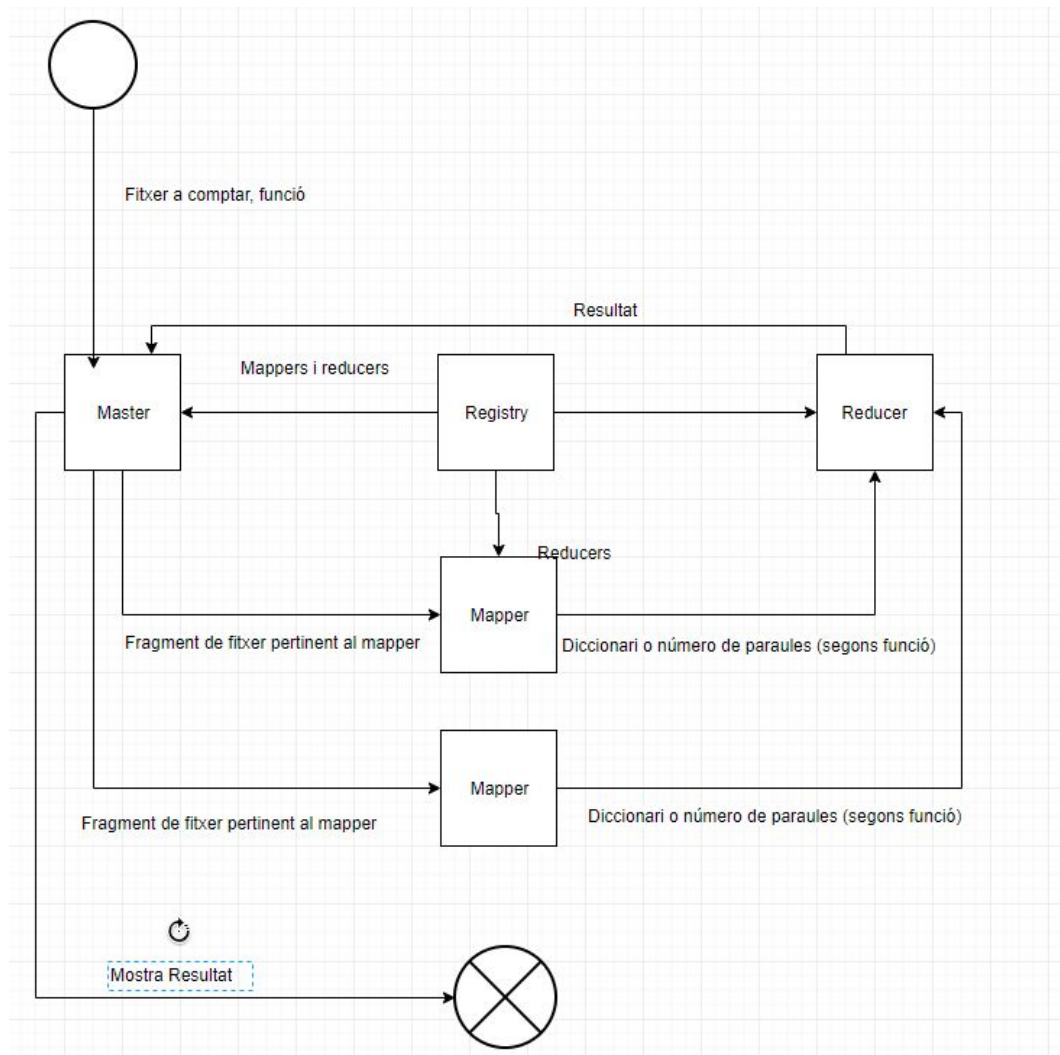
Fitxer a comptar, funció

Resultat

Mappers i reducers

Master

Registry

Reducer

Reducers

Mapper

Fragment de fitxer pertinent al mapper

Diccionari o número de paraules (segons funció)

Mapper

Fragment de fitxer pertinent al mapper

Diccionari o número de paraules (segons funció)

Mostra Resultat